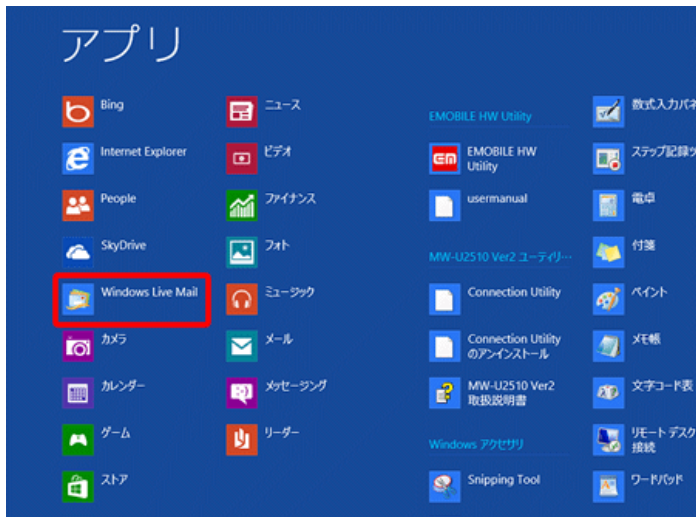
アプリ

Bing
Internet Explorer
People
SkyDrive
Windows Live Mail
カメラ
カレンダー
ゲーム
ストア

ニュース
ビデオ
ファイナンス
フォト
ミュージック
メール
メッセージング
リーダー

EMOBILE HW Utility
EMOBILE HW Utility
usermanual
MW-U2510 Ver2 ユーティリ…
Connection Utility
Connection Utility のアンインストール
MW-U2510 Ver2 取扱説明書
Windows アクセサリ
Snipping Tool

数式入力パネ
ステップ記録ツ
電卓
付箋
ペイント
メモ帳
文字コード表
リモート デスク 接続
ワードパッド